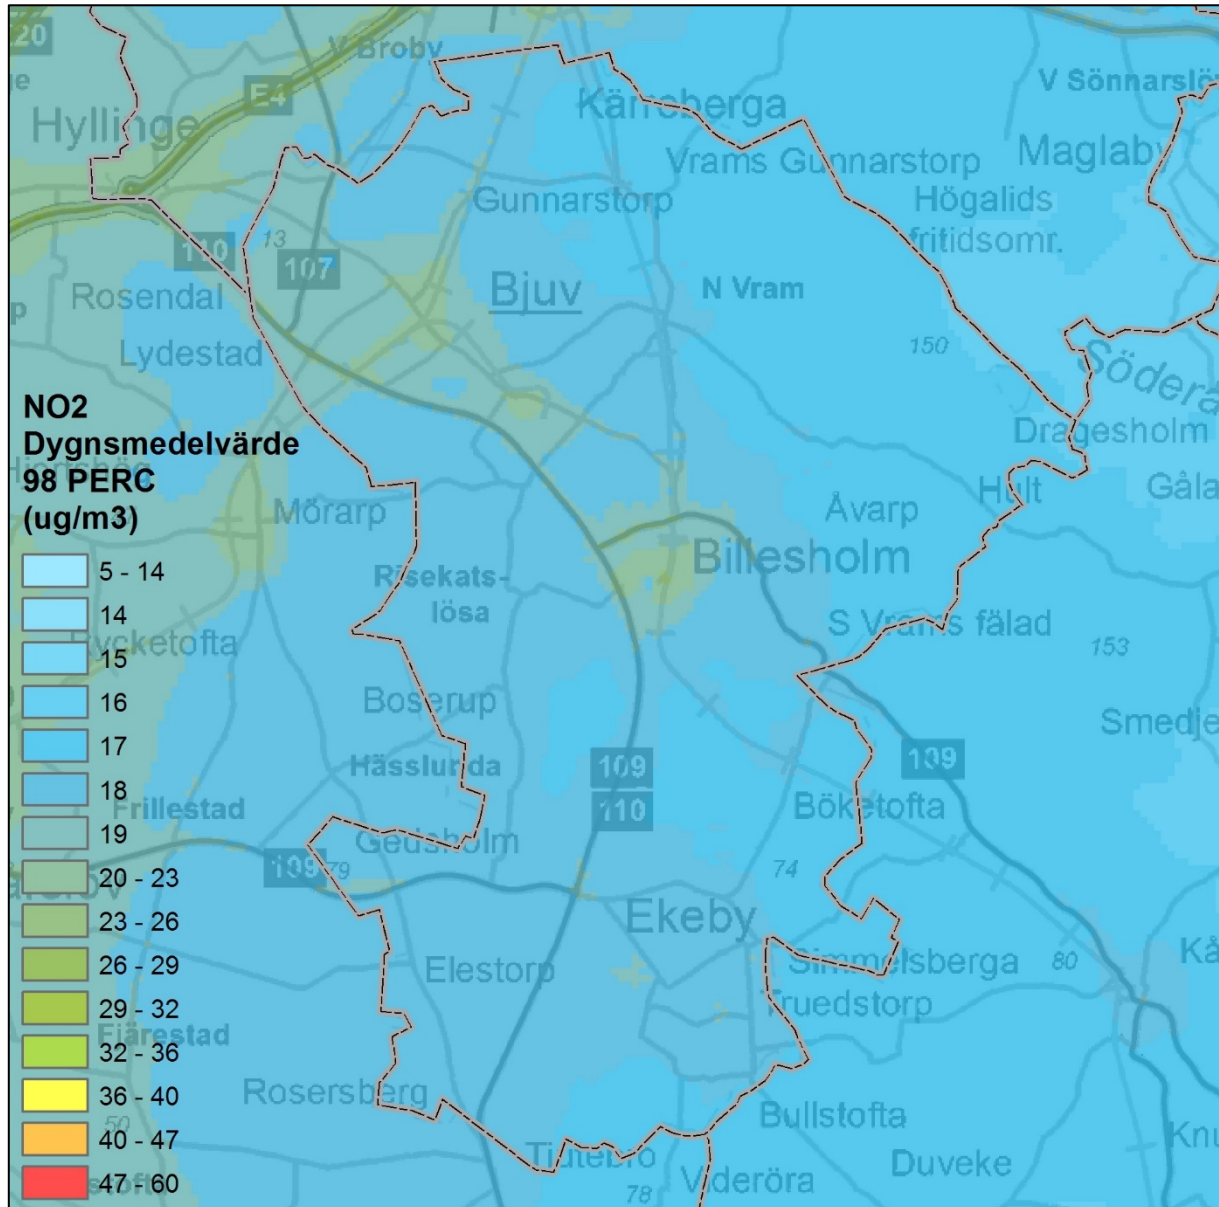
20
V Broby
E4
Hyllinge
Kärreberga
V Sönnarslöv
Vrams Gunnarstorp
Maglaby
Gunnarstorp
Högalids fritidsomr.
110
13
107
Rosendal
Bjuv
N Vram
150
Lydestad
Söderå
NO2 Dygnsmedelvärde 98 PERC (ug/m3)
Dragesholm
Hult
Gåla
Mörarp
Åvarp
Billesholm
Risekatslösa
S Vrams fälad
153
Boserup
Smedje
Hässlunda
109
109
110
Böketofta
Frillestad
109
79
Gedsholm
74
Ekeby
Elestorp
Simmelsberga
80
Truedstorp
Fjärestad
Rosersberg
Bullstofta
50
Tittebro
Duveke
78
Videröra
| | |
|---|---|
| | 5 - 14 |
| | 14 |
| | 15 |
| | 16 |
| | 17 |
| | 18 |
| | 19 |
| | 20 - 23 |
| | 23 - 26 |
| | 26 - 29 |
| | 29 - 32 |
| | 32 - 36 |
| | 36 - 40 |
| | 40 - 47 |
| | 47 - 60 |